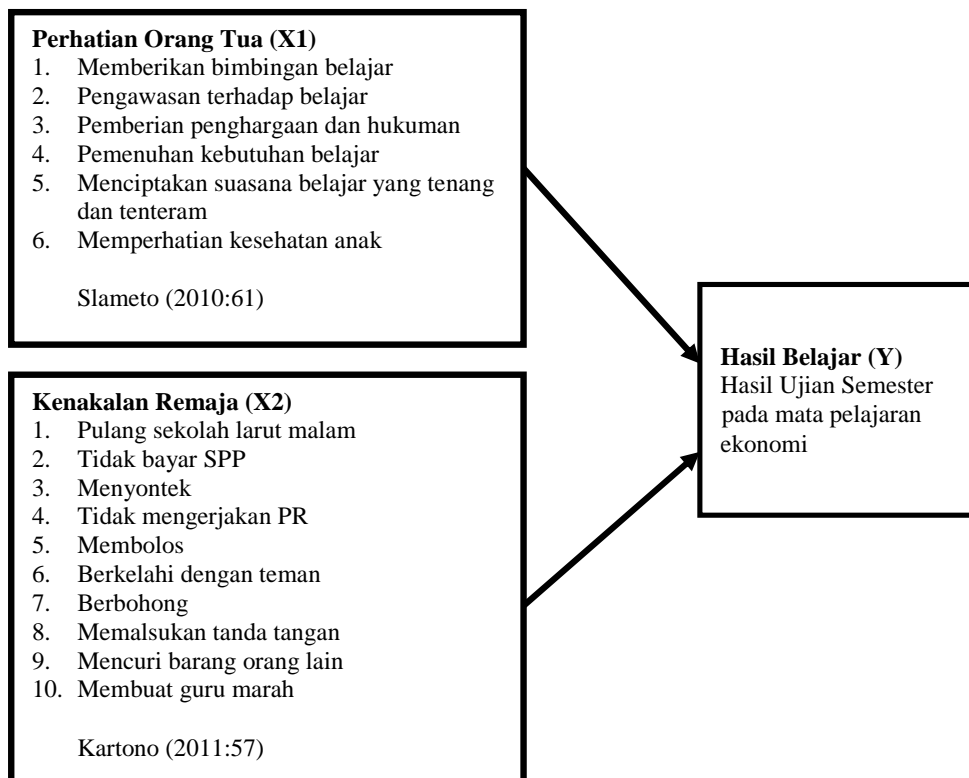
**Perhatian Orang Tua (X1)**
1. Memberikan bimbingan belajar
2. Pengawasan terhadap belajar
3. Pemberian penghargaan dan hukuman
4. Pemenuhan kebutuhan belajar
5. Menciptakan suasana belajar yang tenang dan tenteram
6. Memperhatian kesehatan anak

Slameto (2010:61)

**Kenakalan Remaja (X2)**
1. Pulang sekolah larut malam
2. Tidak bayar SPP
3. Menyontek
4. Tidak mengerjakan PR
5. Membolos
6. Berkelahi dengan teman
7. Berbohong
8. Memalsukan tanda tangan
9. Mencuri barang orang lain
10. Membuat guru marah

Kartono (2011:57)

**Hasil Belajar (Y)**
Hasil Ujian Semester pada mata pelajaran ekonomi